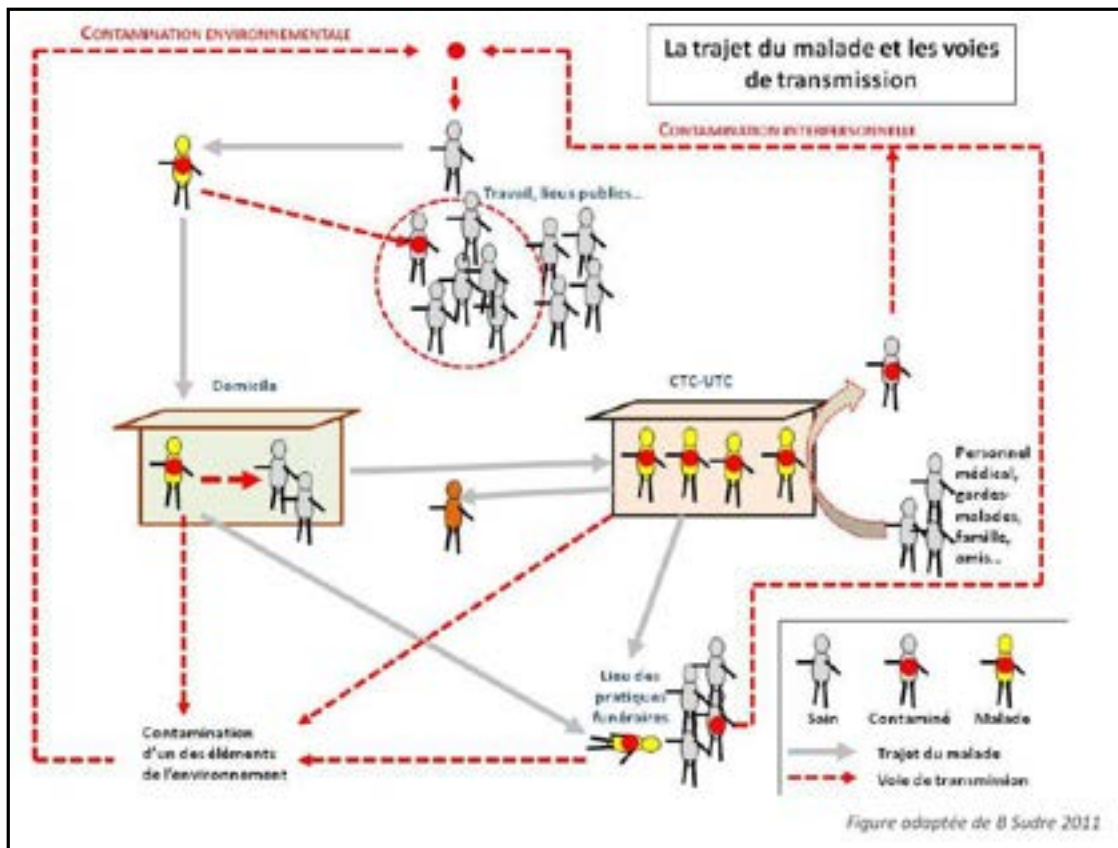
La trajet du malade et les voies de transmission

CONTAMINATION ENVIRONNEMENTALE

CONTAMINATION INTERPERSONNELLE

Travail, lieux publics...

Domicile

CTC-UTC

Personnel médical, gardes-malades, famille, amis...

Lieu des pratiques funéraires

Contamination d'un des éléments de l'environnement

Sain

Contaminé

Malade

Trajet du malade

Voie de transmission

Figure adaptée de B Sudre 2011